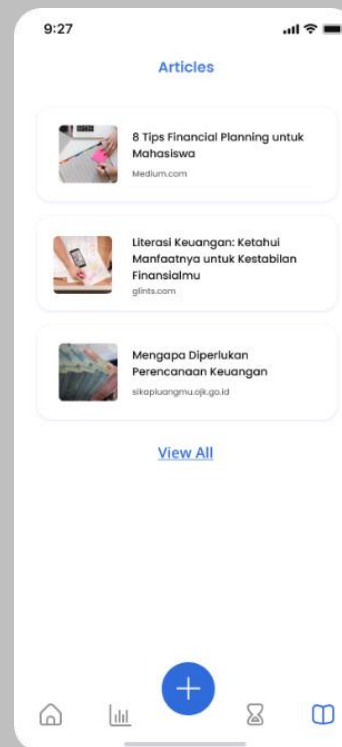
9:27

Articles

8 Tips Financial Planning untuk Mahasiswa
Medium.com

Literasi Keuangan: Ketahui Manfaatnya untuk Kestabilan Finansialmu
glints.com

Mengapa Diperlukan Perencanaan Keuangan
sikapiuangmu.ojk.go.id

View All

+